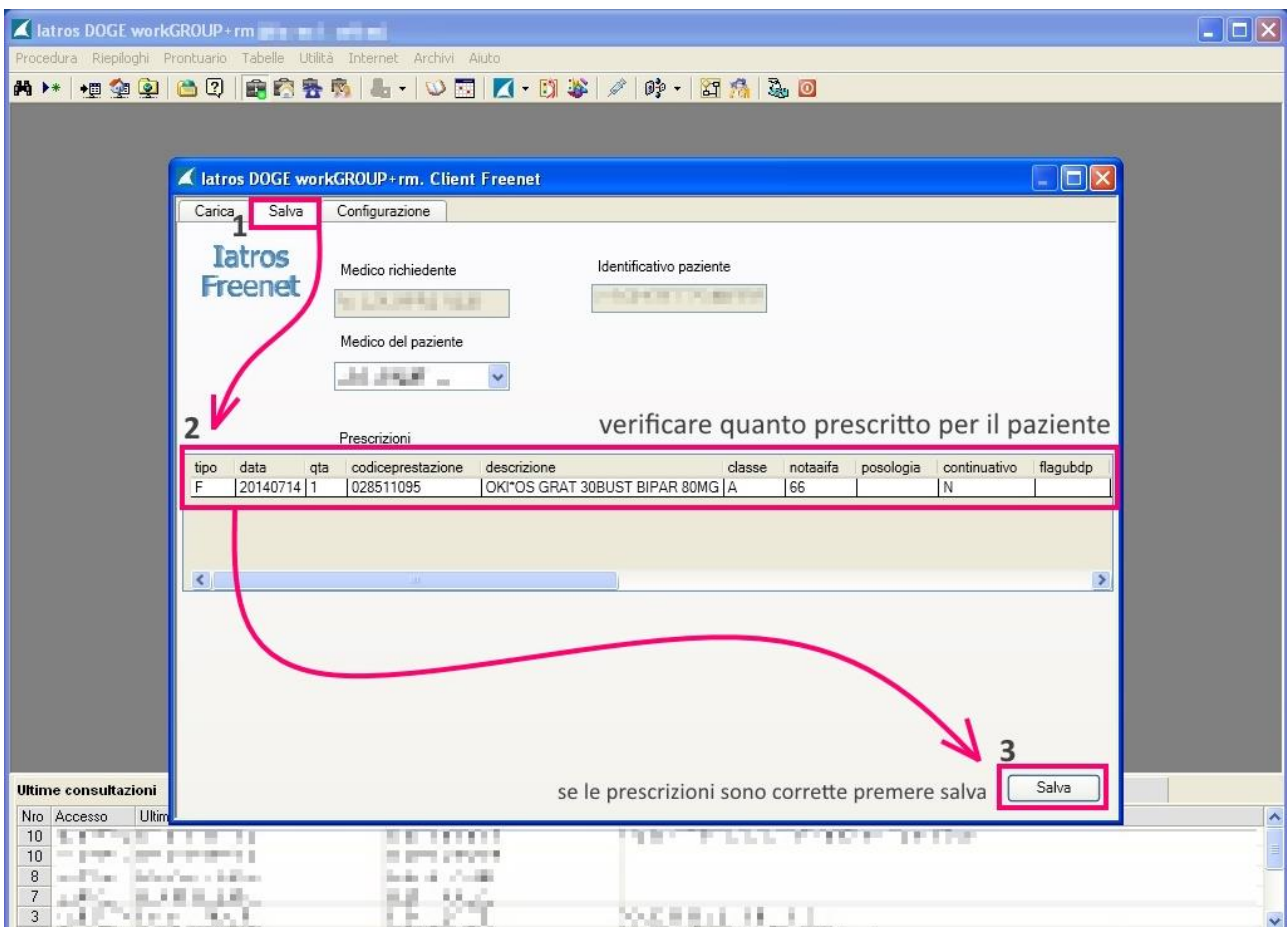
Iatros DOGE workGROUP+rm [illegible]

Procedura Riepiloghi Prontuario Tabelle Utilità Internet Archivi Aiuto

Iatros DOGE workGROUP+rm. Client Freenet

Carica Salva Configurazione

1

Iatros Freenet

Medico richiedente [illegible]

Identificativo paziente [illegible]

Medico del paziente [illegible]

2

Prescrizioni

verificare quanto prescritto per il paziente

| tipo | data | qta | codiceprestazione | descrizione | classe | notaaifa | posologia | continuativo | flagubdp |
|---|---|---|---|---|---|---|---|---|---|
| F | 20140714 | 1 | 028511095 | OKI*OS GRAT 30BUST BIPAR 80MG | A | 66 | | N | |

3

se le prescrizioni sono corrette premere salva

Salva

Ultime consultazioni

Nro Accesso Ultim

10 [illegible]
10 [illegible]
8 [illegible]
7 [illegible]
3 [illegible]